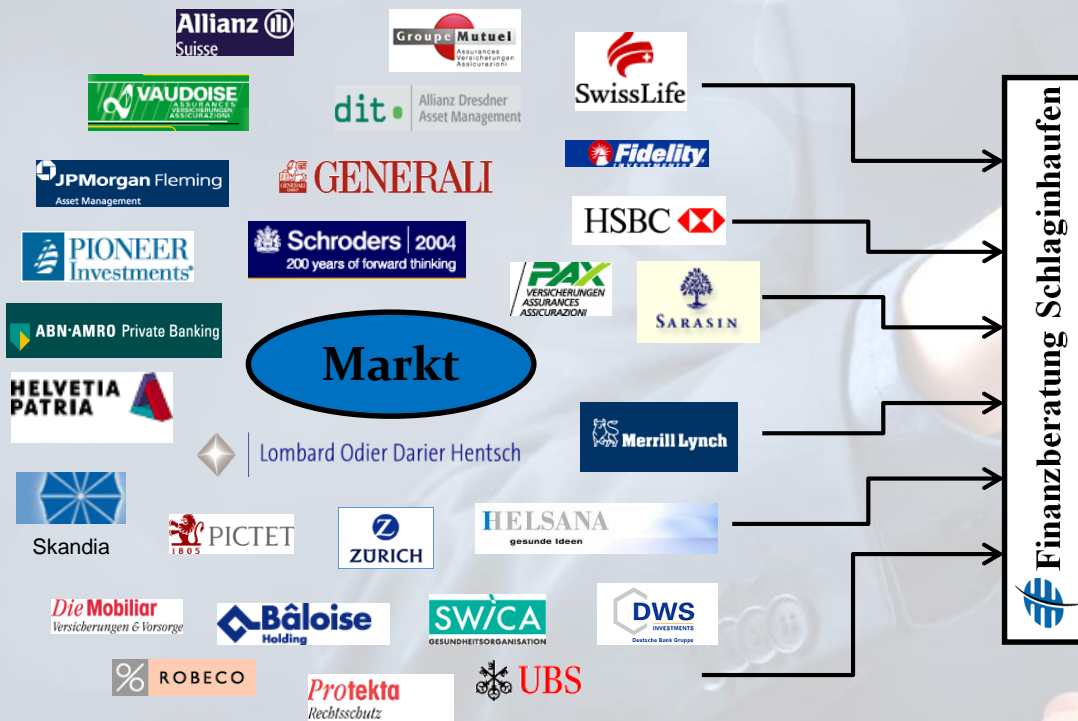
Allianz Suisse

Groupe Mutuel
Assurances
Versicherungen
Assicurazioni

SwissLife

VAUDOISE
ASSURANCES
VERSICHERUNGEN
ASSICURAZIONI

dit Allianz Dresdner Asset Management

Fidelity INVESTMENTS

JPMorgan Fleming
Asset Management

GENERALI

HSBC

PIONEER Investments

Schroders | 2004
200 years of forward thinking

PAX
VERSICHERUNGEN
ASSURANCES
ASSICURAZIONI

SARASIN

ABN·AMRO Private Banking

Markt

HELVETIA PATRIA

Lombard Odier Darier Hentsch

Merrill Lynch

Skandia

1805 PICTET

ZURICH

HELSANA
gesunde Ideen

Die Mobiliar
Versicherungen & Vorsorge

Bâloise Holding

SWICA
GESUNDHEITSORGANISATION

DWS INVESTMENTS
Deutsche Bank Gruppe

ROBECO

Protekta
Rechtsschutz

UBS

Finanzberatung Schlaginhaufen